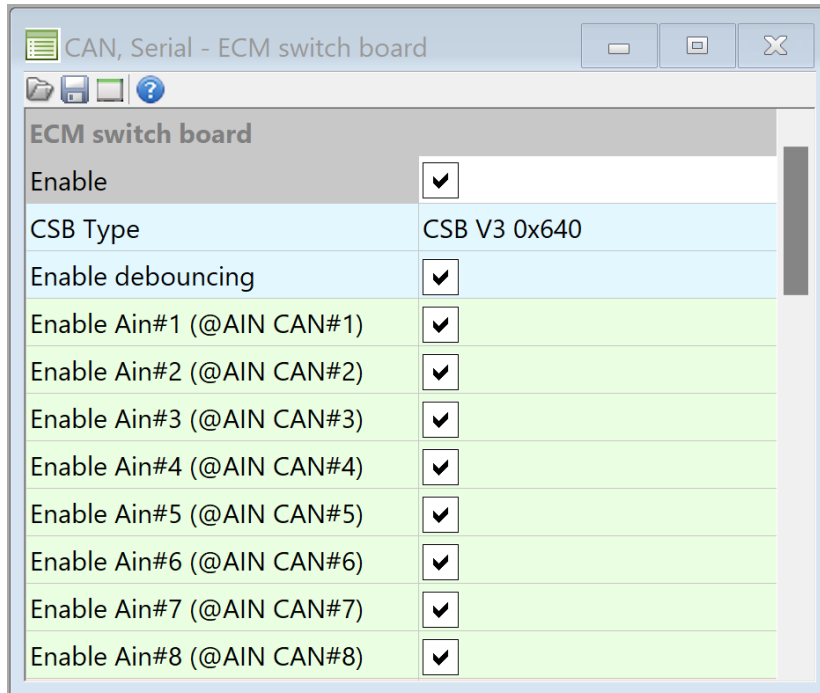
CAN, Serial - ECM switch board

ECM switch board

| | |
|---|---|
| Enable | ✔ |
| CSB Type | CSB V3 0x640 |
| Enable debouncing | ✔ |
| Enable Ain#1 (@AIN CAN#1) | ✔ |
| Enable Ain#2 (@AIN CAN#2) | ✔ |
| Enable Ain#3 (@AIN CAN#3) | ✔ |
| Enable Ain#4 (@AIN CAN#4) | ✔ |
| Enable Ain#5 (@AIN CAN#5) | ✔ |
| Enable Ain#6 (@AIN CAN#6) | ✔ |
| Enable Ain#7 (@AIN CAN#7) | ✔ |
| Enable Ain#8 (@AIN CAN#8) | ✔ |